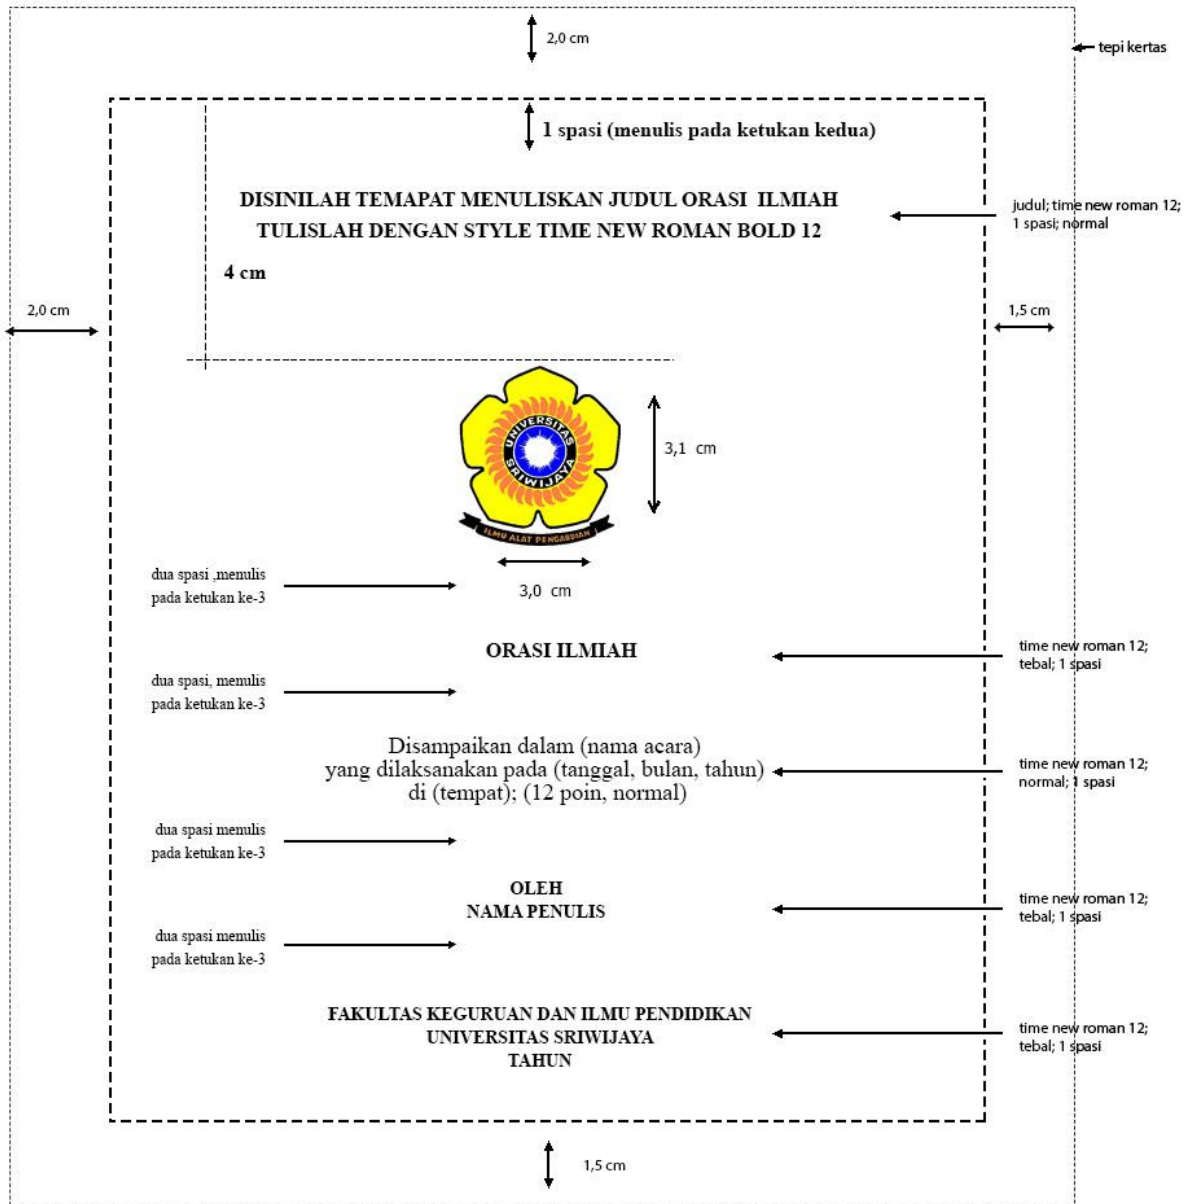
2,0 cm

tepi kertas

1 spasi (menulis pada ketukan kedua)

DISINILAH TEMAPAT MENULISKAN JUDUL ORASI ILMIAH
TULISLAH DENGAN STYLE TIME NEW ROMAN BOLD 12

judul; time new roman 12; 1 spasi; normal

4 cm

2,0 cm

1,5 cm

UNIVERSITAS SRIWIJAYA
ILMU ALAT PENGABDIAN

3,1 cm

dua spasi ,menulis pada ketukan ke-3

3,0 cm

ORASI ILMIAH

time new roman 12; tebal; 1 spasi

dua spasi, menulis pada ketukan ke-3

Disampaikan dalam (nama acara)
yang dilaksanakan pada (tanggal, bulan, tahun)
di (tempat); (12 poin, normal)

time new roman 12; normal; 1 spasi

dua spasi menulis pada ketukan ke-3

OLEH
NAMA PENULIS

time new roman 12; tebal; 1 spasi

dua spasi menulis pada ketukan ke-3

FAKULTAS KEGURUAN DAN ILMU PENDIDIKAN
UNIVERSITAS SRIWIJAYA
TAHUN

time new roman 12; tebal; 1 spasi

1,5 cm